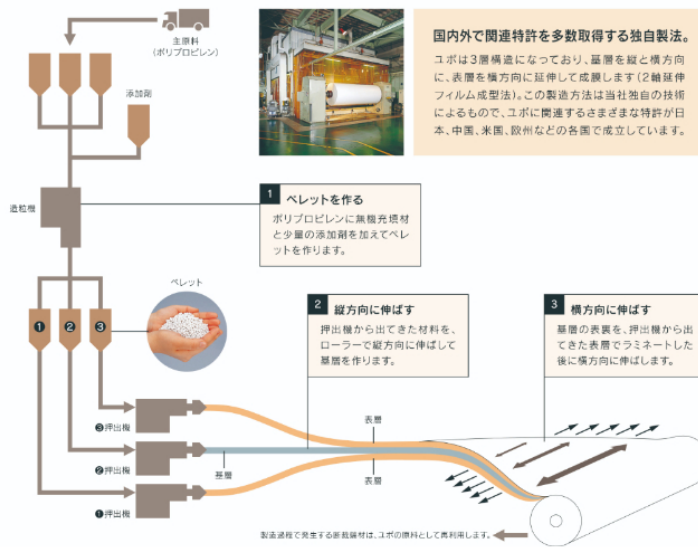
主原料
（ポリプロピレン）

添加剤

国内外で関連特許を多数取得する独自製法。

ユポは3層構造になっており、基層を縦と横方向に、表層を横方向に延伸して成膜します（2軸延伸フィルム成型法）。この製造方法は当社独自の技術によるもので、ユポに関連するさまざまな特許が日本、中国、米国、欧州などの各国で成立しています。

造粒機

1 ペレットを作る
ポリプロピレンに無機充填材と少量の添加剤を加えてペレットを作ります。

ペレット

1 2 3

2 縦方向に伸ばす
押出機から出てきた材料を、ローラーで縦方向に伸ばして基層を作ります。

3 横方向に伸ばす
基層の表裏を、押出機から出てきた表層でラミネートした後に横方向に伸ばします。

3押出機

2押出機

1押出機

基層

表層

表層

製造過程で発生する断裁端材は、ユポの原料として再利用します。